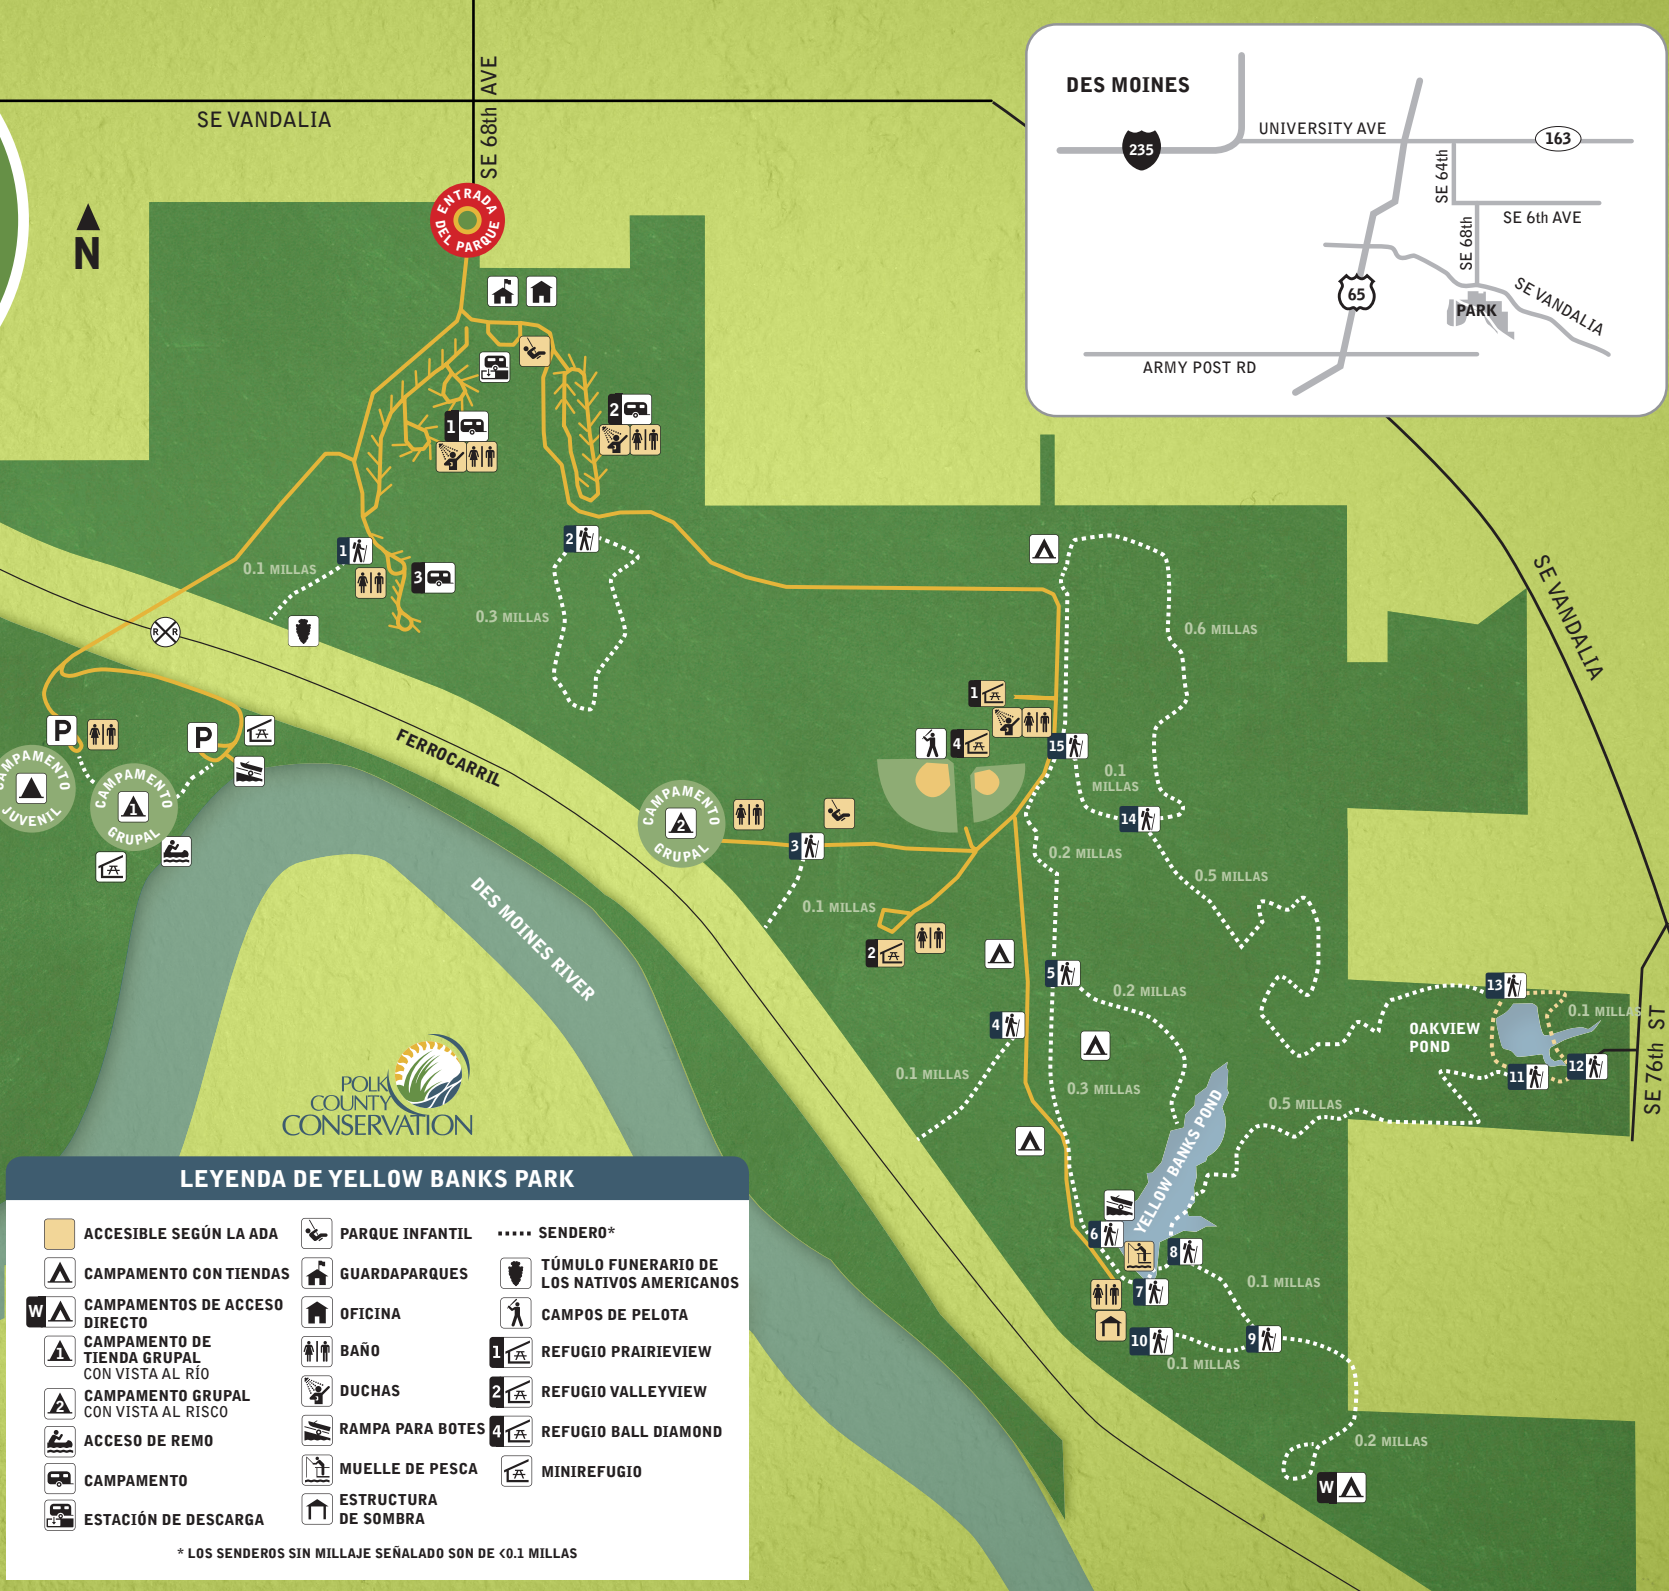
SE VANDALIA
SE 68th AVE
N
ENTRADA DEL PARQUE

DES MOINES
235
UNIVERSITY AVE
163
SE 64th
SE 6th AVE
SE 68th
65
SE VANDALIA
PARK
ARMY POST RD

1 2 3
0.1 MILLAS
1
2
0.3 MILLAS
3
P
P
CAMPAMENTO JUVENIL
1 CAMPAMENTO GRUPAL
FERROCARRIL
2 CAMPAMENTO GRUPAL
DES MOINES RIVER
SE VANDALIA
0.6 MILLAS
1
4
15
0.1 MILLAS
14
0.2 MILLAS
0.5 MILLAS
3
0.1 MILLAS
2
5
0.2 MILLAS
4
0.1 MILLAS
0.3 MILLAS
13
0.1 MILLAS
OAKVIEW POND
12
11
SE 76th ST
0.5 MILLAS
YELLOW BANKS POND
6
8
7
0.1 MILLAS
10
9
0.1 MILLAS
0.2 MILLAS
W

POLK COUNTY CONSERVATION

LEYENDA DE YELLOW BANKS PARK
ACCESIBLE SEGÚN LA ADA
CAMPAMENTO CON TIENDAS
W CAMPAMENTOS DE ACCESO DIRECTO
1 CAMPAMENTO DE TIENDA GRUPAL CON VISTA AL RÍO
2 CAMPAMENTO GRUPAL CON VISTA AL RISCO
ACCESO DE REMO
CAMPAMENTO
ESTACIÓN DE DESCARGA
PARQUE INFANTIL
GUARDAPARQUES
OFICINA
BAÑO
DUCHAS
RAMPA PARA BOTES
MUELLE DE PESCA
ESTRUCTURA DE SOMBRA
SENDERO*
TÚMULO FUNERARIO DE LOS NATIVOS AMERICANOS
CAMPOS DE PELOTA
1 REFUGIO PRAIRIEVIEW
2 REFUGIO VALLEYVIEW
4 REFUGIO BALL DIAMOND
MINIREFUGIO
* LOS SENDEROS SIN MILLAJE SEÑALADO SON DE <0.1 MILLAS